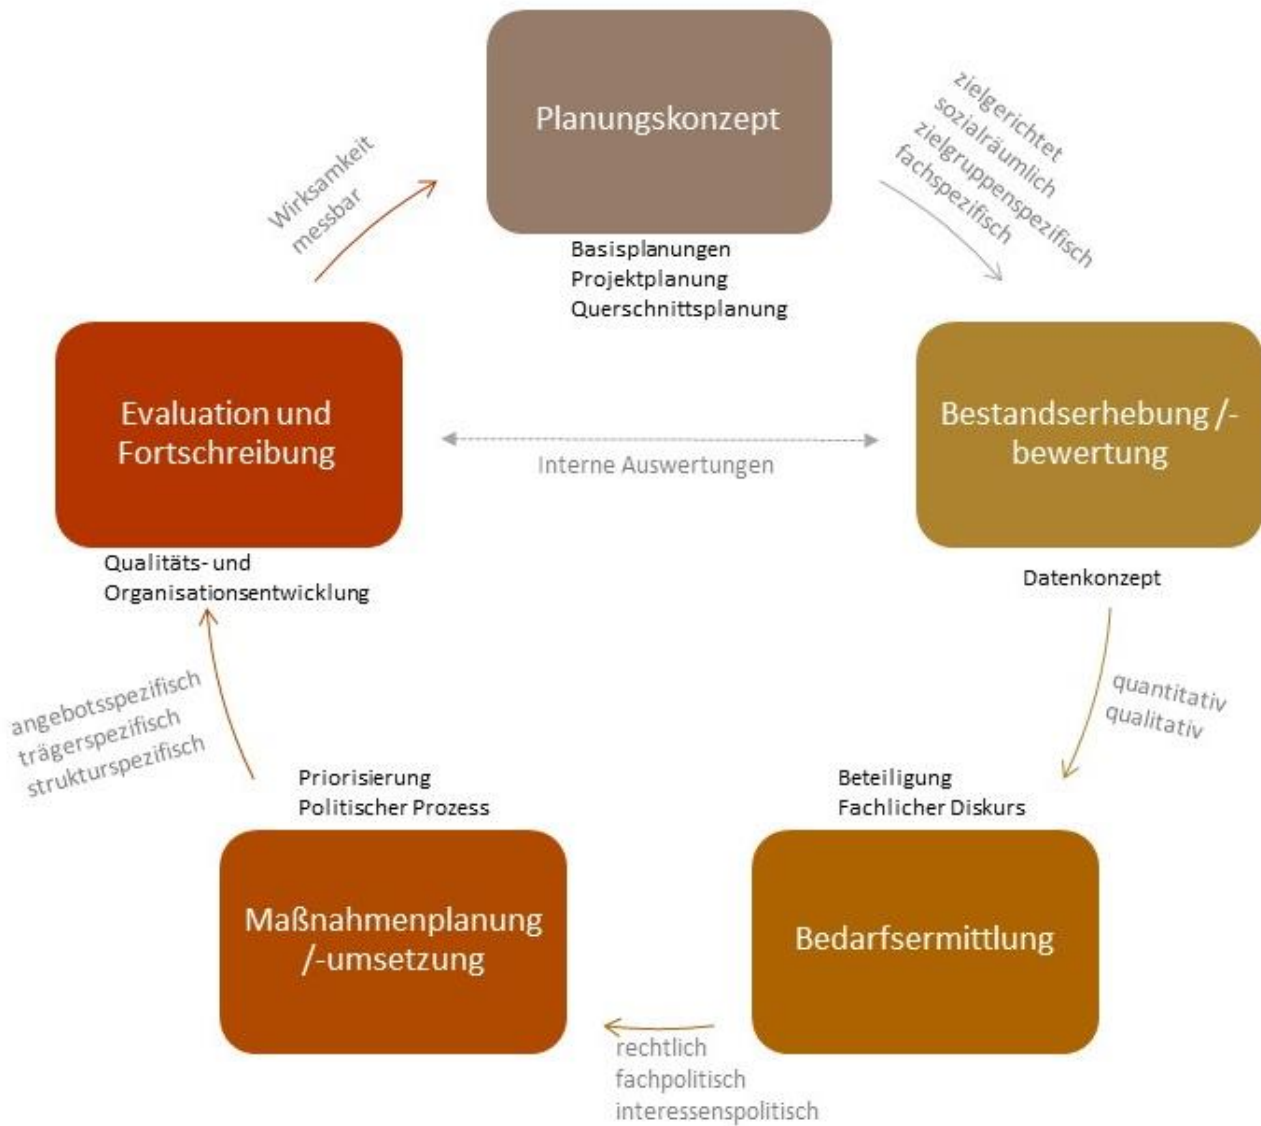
Planungskonzept

Basisplanungen
Projektplanung
Querschnittsplanung

zielgerichtet
sozialräumlich
zielgruppenspezifisch
fachspezifisch

Bestandserhebung /-bewertung

Datenkonzept

quantitativ
qualitativ

Beteiligung
Fachlicher Diskurs

Bedarfsermittlung

rechtlich
fachpolitisch
interessenspolitisch

Priorisierung
Politischer Prozess

Maßnahmenplanung /-umsetzung

angebotsspezifisch
trägerspezifisch
strukturspezifisch

Evaluation und Fortschreibung

Qualitäts- und Organisationsentwicklung

Interne Auswertungen

Wirksamkeit
messbar